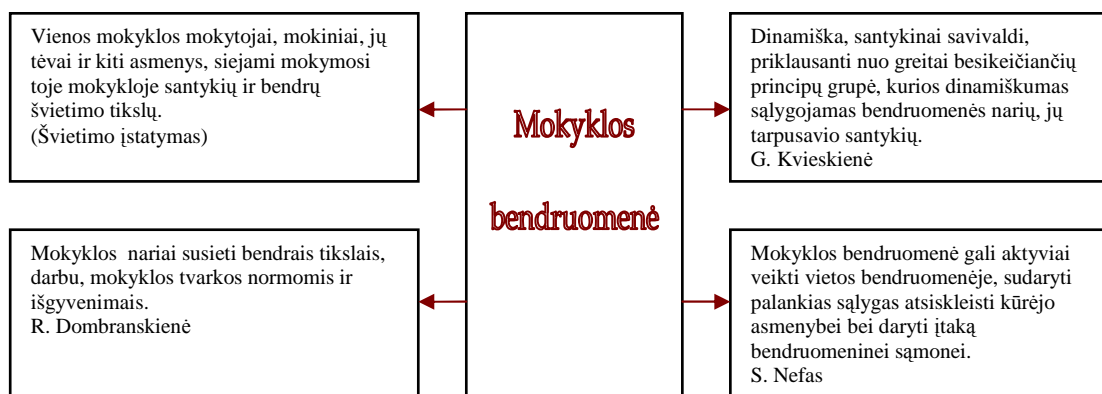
Vienos mokyklos mokytojai, mokiniai, jų tėvai ir kiti asmenys, siejami mokymosi toje mokykloje santykių ir bendrų švietimo tikslų.
(Švietimo įstatymas)

Mokyklos

bendruomenė

Dinamiška, santykinai savivaldi, priklausanti nuo greitai besikeičiančių principų grupė, kurios dinamiškumas sąlygojamas bendruomenės narių, jų tarpusavio santykių.
G. Kvieskienė

Mokyklos nariai susieti bendrais tikslais, darbu, mokyklos tvarkos normomis ir išgyvenimais.
R. Dombranskienė

Mokyklos bendruomenė gali aktyviai veikti vietos bendruomenėje, sudaryti palankias sąlygas atsiskleisti kūrėjo asmenybei bei daryti įtaką bendruomeninei sąmonei.
S. Nefas